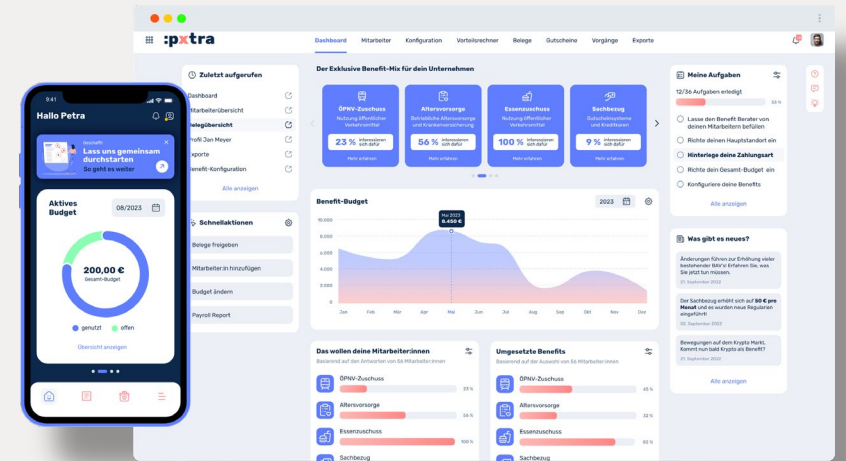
:pxtra

Dashboard Mitarbeiter Konfiguration Vorteilsrechner Belege Gutscheine Vorgänge Exporte

Zuletzt aufgerufen
Dashboard
Mitarbeiterübersicht
Belegübersicht
Profil Jan Meyer
Exporte
Benefit-Konfiguration
Alle anzeigen

Schnellaktionen
Belege freigeben
Mitarbeiter:in hinzufügen
Budget ändern
Payroll Report

Der Exklusive Benefit-Mix für dein Unternehmen

ÖPNV-Zuschuss
Nutzung öffentlicher Verkehrsmittel
23 % Interessieren sich dafür
Mehr erfahren

Altersvorsorge
Betriebliche Altersvorsorge und Krankenversicherung
56 % Interessieren sich dafür
Mehr erfahren

Essenzuschuss
Nutzung öffentlicher Verkehrsmittel
100 % Interessieren sich dafür
Mehr erfahren

Sachbezug
Gutscheinsysteme und Kreditkarten
9 % Interessieren sich dafür
Mehr erfahren

Benefit-Budget
2023
10.000
8.000
6.000
4.000
2.000
0
Mai 2023
8.456 €
Jan Feb Mar Apr Mai Jun Jul Aug Sep Okt Nov Dez

Das wollen deine Mitarbeiter:innen
Basierend auf den Antworten von 56 Mitarbeiter:innen
ÖPNV-Zuschuss 28 %
Altersvorsorge 56 %
Essenzuschuss 100 %
Sachbezug

Umgesetzte Benefits
Basierend auf der Auswahl von 56 Mitarbeiter:innen
ÖPNV-Zuschuss 45 %
Altersvorsorge 32 %
Essenzuschuss 65 %
Sachbezug

Meine Aufgaben
12/36 Aufgaben erledigt 35 %
Lasse den Benefit Berater von deinen Mitarbeitern befüllen
Richte deinen Hauptstandort ein
Hinterlege deine Zahlungsart
Richte deinen Gesamt-Budget ein
Konfiguriere deine Benefits
Alle anzeigen

Was gibt es neues?
Änderungen führen zur Erhöhung vieler bestehender BAVs! Erfahren Sie, was Sie jetzt tun müssen.
21. September 2022
Der Sachbezug erhält sich auf 50 € pro Monat und es wurden neue Regularien eingeführt!
21. September 2022
Bewegungen auf dem Krypto Markt. Kommt nun bald Krypto als Benefit?
21. September 2022
Alle anzeigen

9:41
Hallo Petra
Lass uns gemeinsam durchstarten
So geht es weiter
Aktives Budget
08/2023
200,00 €
Gesamt-Budget
genutzt offen
Übersicht anzeigen